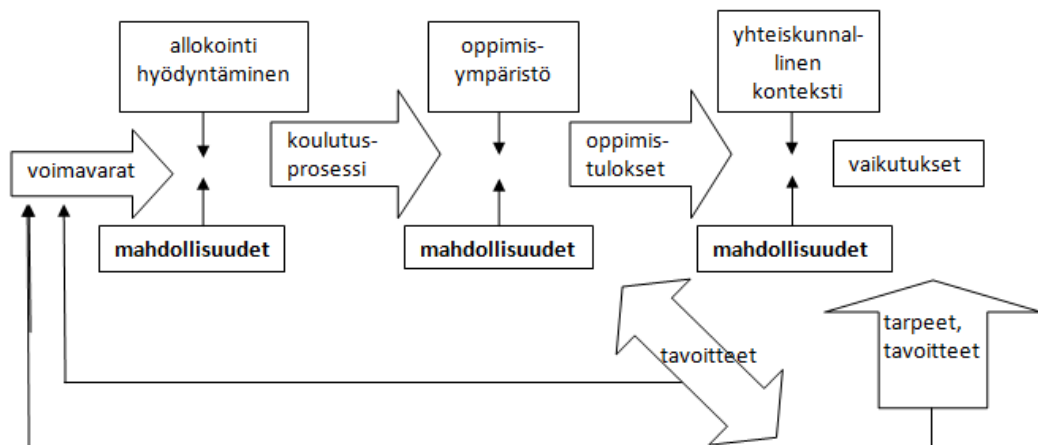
allokointi hyödyntäminen

oppimisympäristö

yhteiskunnallinen konteksti

voimavarat

koulutusprosessi

oppimistulokset

vaikutukset

mahdollisuudet

mahdollisuudet

mahdollisuudet

tavoitteet

tarpeet, tavoitteet